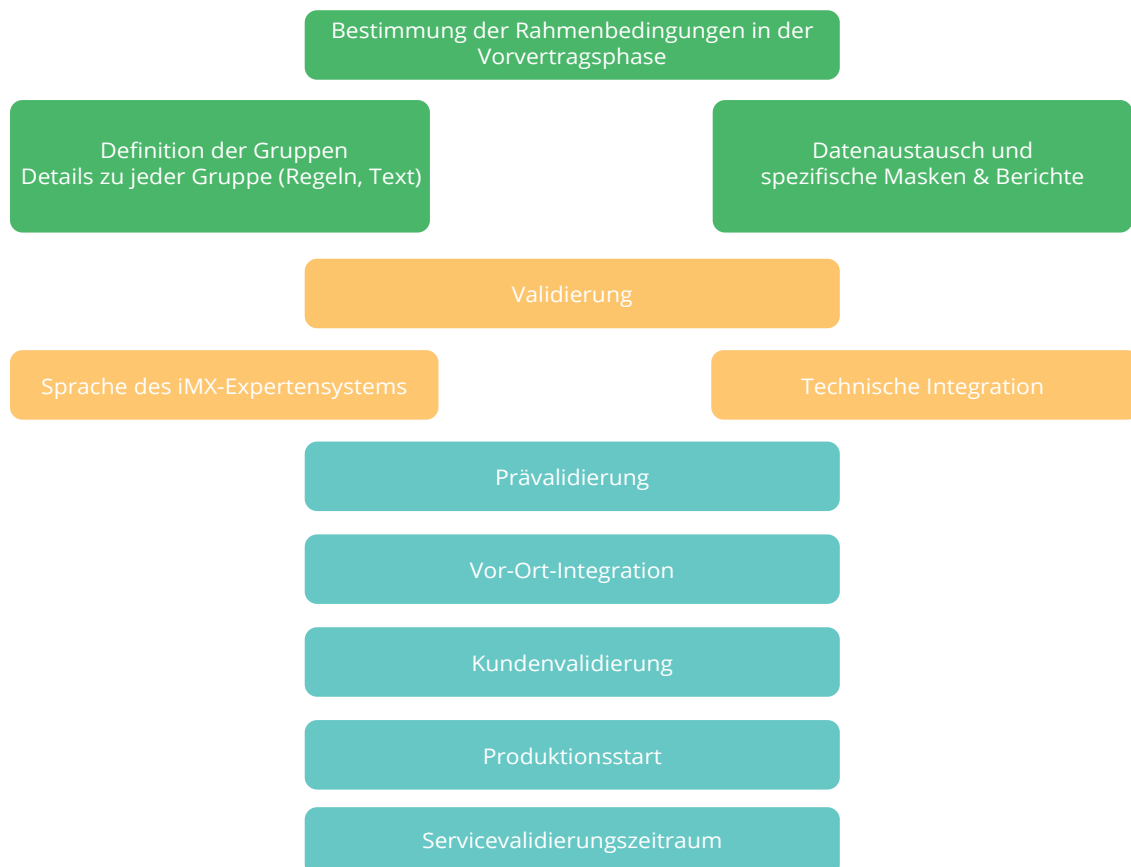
Bestimmung der Rahmenbedingungen in der Vorvertragsphase

Definition der Gruppen
Details zu jeder Gruppe (Regeln, Text)

Datenaustausch und
spezifische Masken & Berichte

Validierung

Sprache des iMX-Expertensystems

Technische Integration

Prävalidierung

Vor-Ort-Integration

Kundenvalidierung

Produktionsstart

Servicevalidierungszeitraum